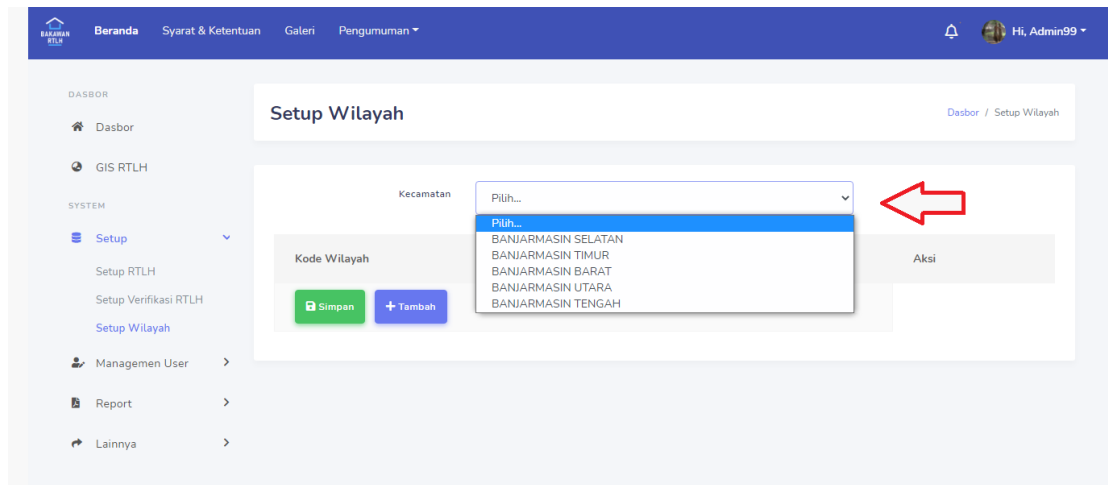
BAKAWAN RTLH

Beranda Syarat & Ketentuan Galeri Pengumuman

Hi, Admin99

DASBOR

Dasbor

GIS RTLH

SYSTEM

Setup

Setup RTLH

Setup Verifikasi RTLH

Setup Wilayah

Managemen User

Report

Lainnya

Setup Wilayah

Dasbor / Setup Wilayah

Kecamatan

Pilih...

Pilih...
BANJARMASIN SELATAN
BANJARMASIN TIMUR
BANJARMASIN BARAT
BANJARMASIN UTARA
BANJARMASIN TENGAH

Kode Wilayah

Aksi

Simpan

+ Tambah